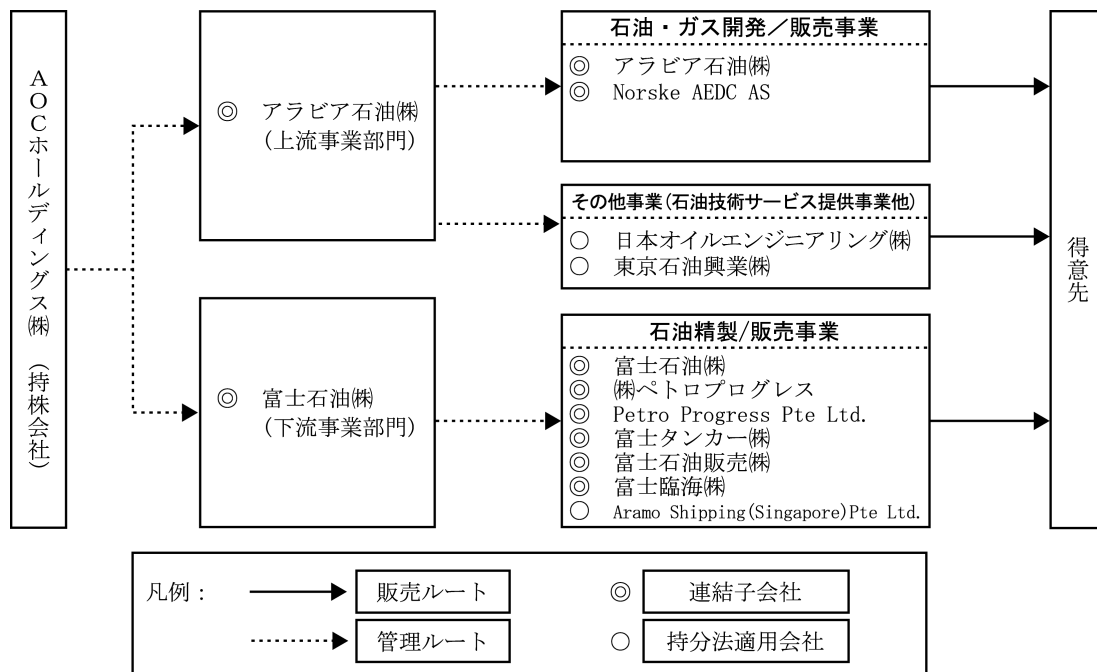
AOCホールディングス㈱（持株会社）

◎ アラビア石油㈱（上流事業部門）

◎ 富士石油㈱（下流事業部門）

石油・ガス開発／販売事業
◎ アラビア石油㈱
◎ Norske AEDC AS

その他事業（石油技術サービス提供事業他）
○ 日本オイルエンジニアリング㈱
○ 東京石油興業㈱

石油精製/販売事業
◎ 富士石油㈱
◎ ㈱ペトロプログレス
◎ Petro Progress Pte Ltd.
◎ 富士タンカー㈱
◎ 富士石油販売㈱
◎ 富士臨海㈱
○ Aramo Shipping(Singapore)Pte Ltd.

得意先

凡例：
販売ルート
管理ルート
◎ 連結子会社
○ 持分法適用会社